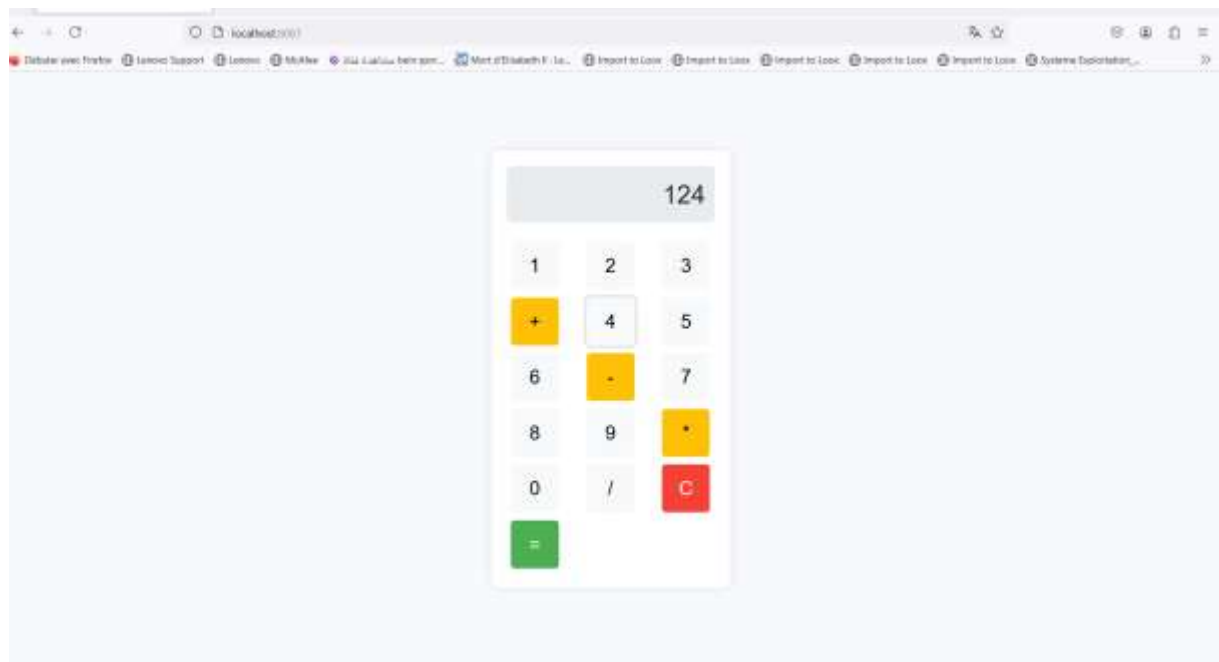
localhost:3001

Débuter avec Firefox Lenovo Support Lenovo McAfee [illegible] Mort d'Elisabeth II - Le... Import to Loox Import to Loox Import to Loox Import to Loox Import to Loox Système Exploitation_...

124

1 2 3
+ 4 5
6 - 7
8 9 *
0 / C
=